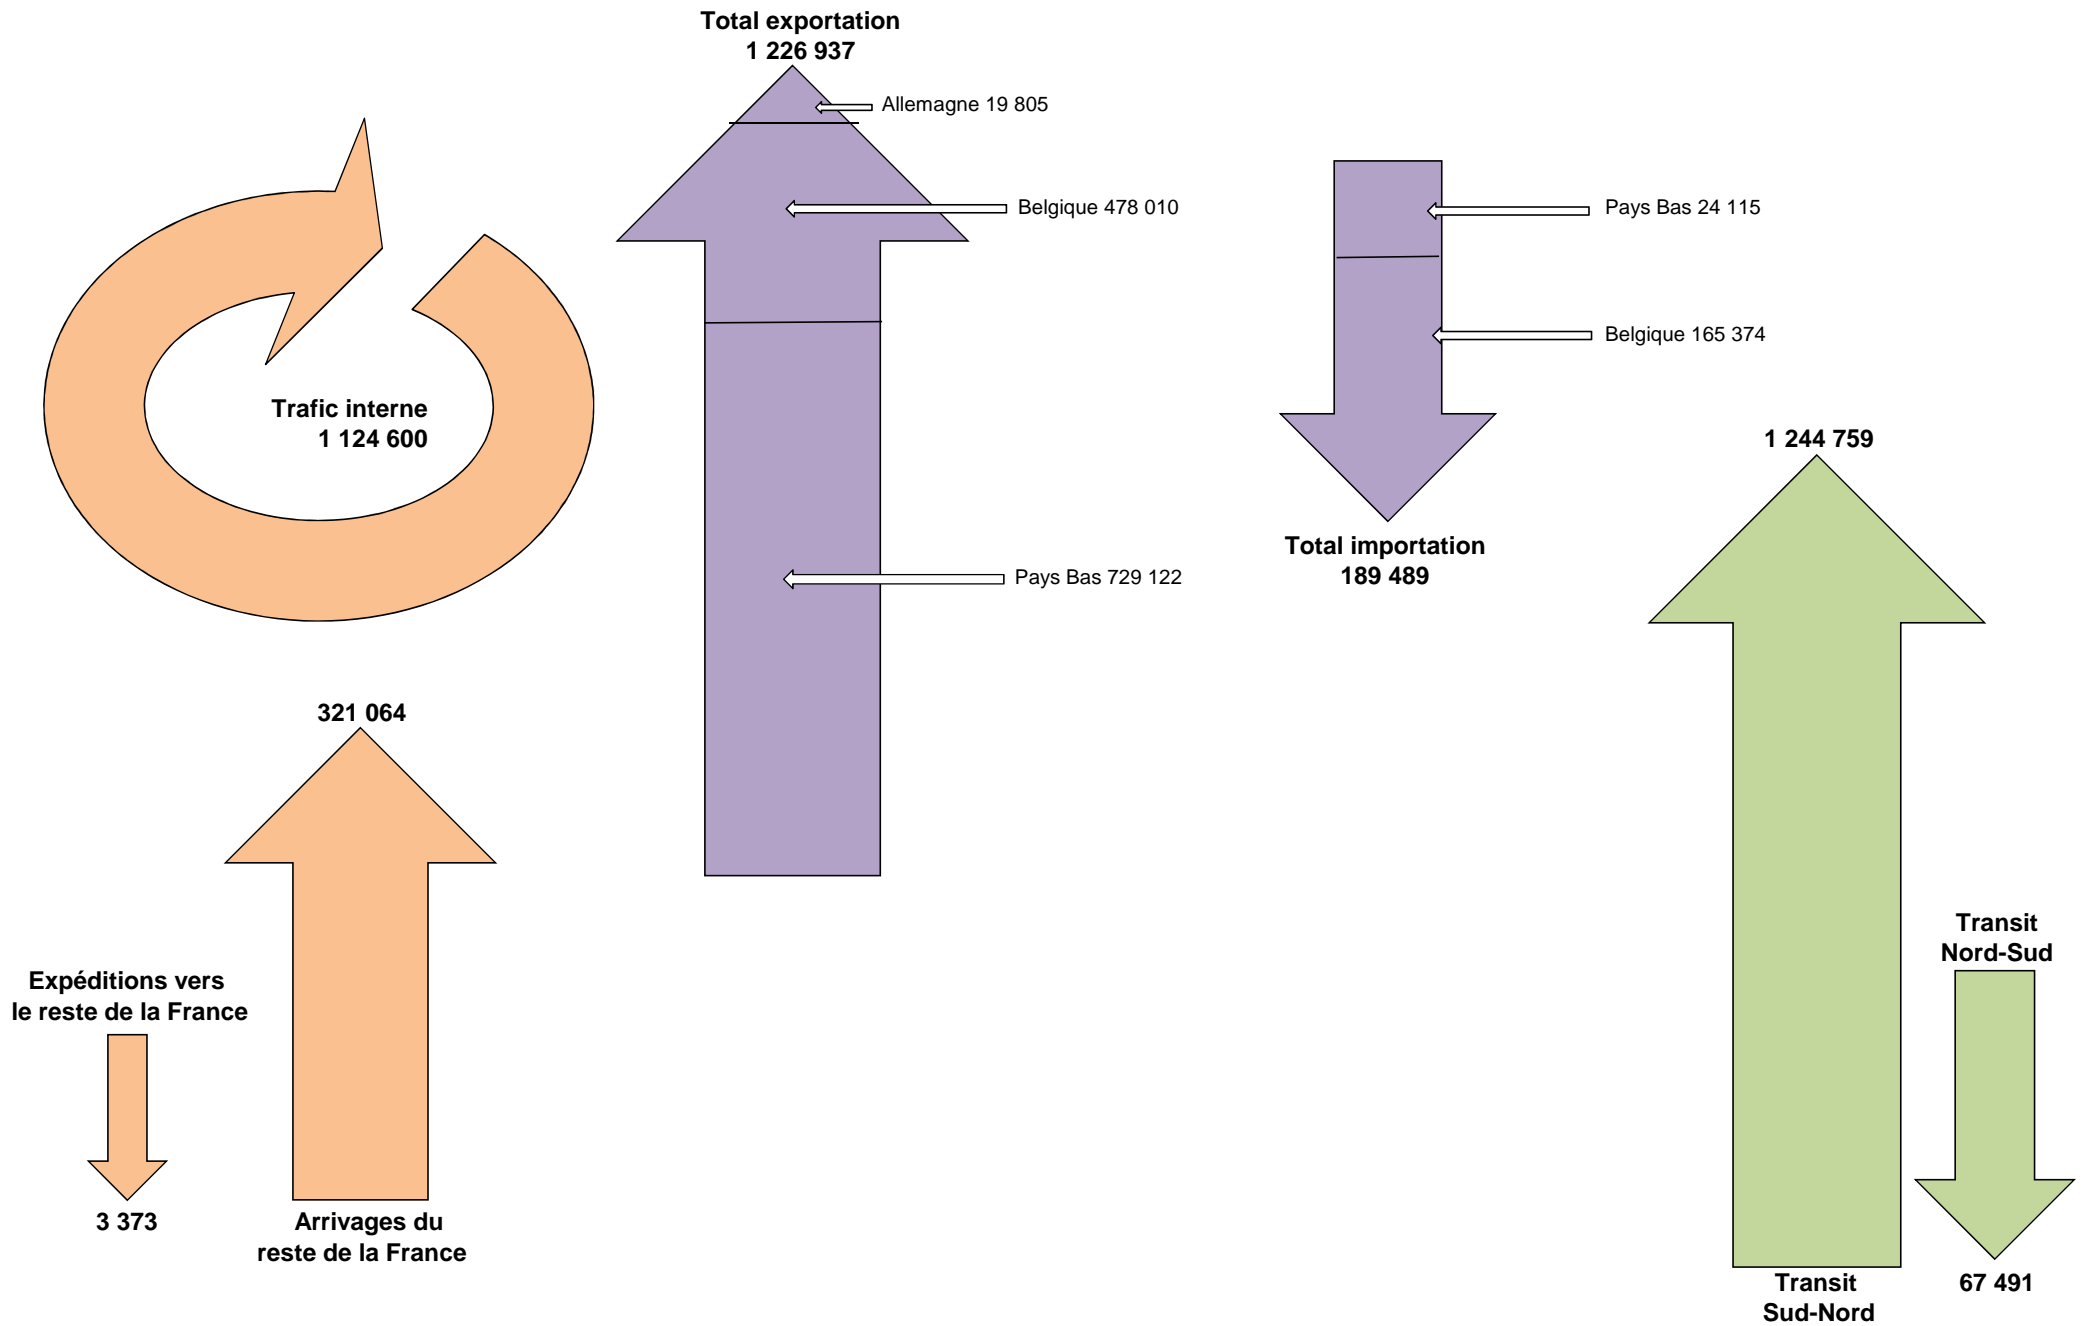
Total exportation
1 226 937

Allemagne 19 805

Belgique 478 010

Pays Bas 729 122

Trafic interne
1 124 600

Pays Bas 24 115

Belgique 165 374

Total importation
189 489

1 244 759

321 064

Expéditions vers le reste de la France

3 373

Arrivages du reste de la France

Transit Nord-Sud

67 491

Transit Sud-Nord